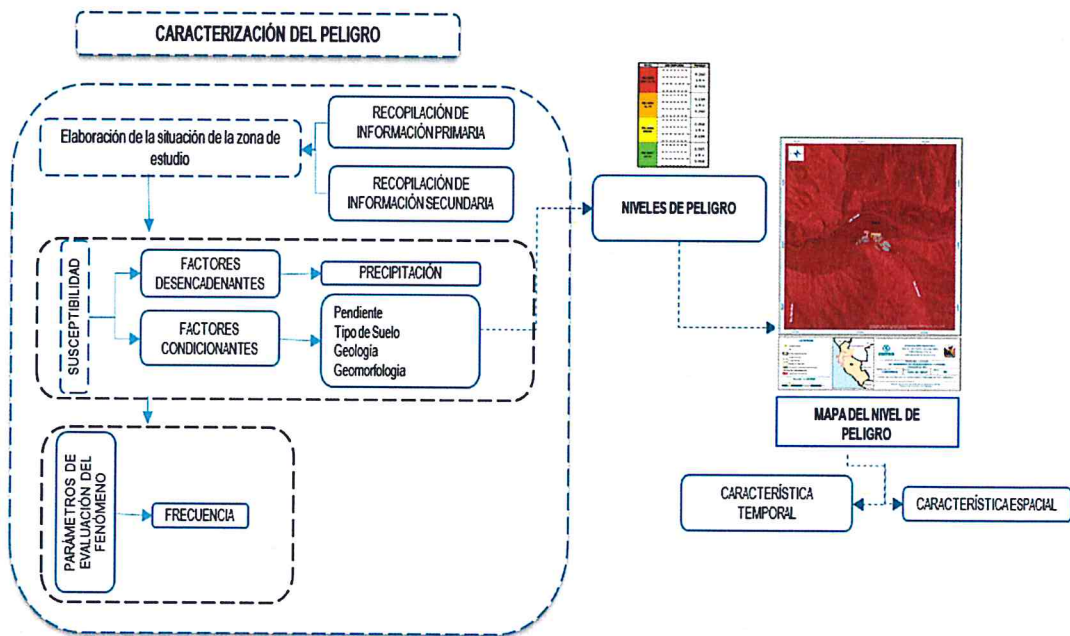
CARACTERIZACIÓN DEL PELIGRO

Elaboración de la situación de la zona de estudio

RECOPILACIÓN DE INFORMACIÓN PRIMARIA

RECOPILACIÓN DE INFORMACIÓN SECUNDARIA

SUSCEPTIBILIDAD

FACTORES DESENCADENANTES

PRECIPITACIÓN

FACTORES CONDICIONANTES

Pendiente
Tipo de Suelo
Geologia
Geomorfologia

PARÁMETROS DE EVALUACIÓN DEL FENÓMENO

FRECUENCIA

NIVELES DE PELIGRO

MAPA DEL NIVEL DE PELIGRO

CARACTERÍSTICA TEMPORAL

CARACTERÍSTICA ESPACIAL